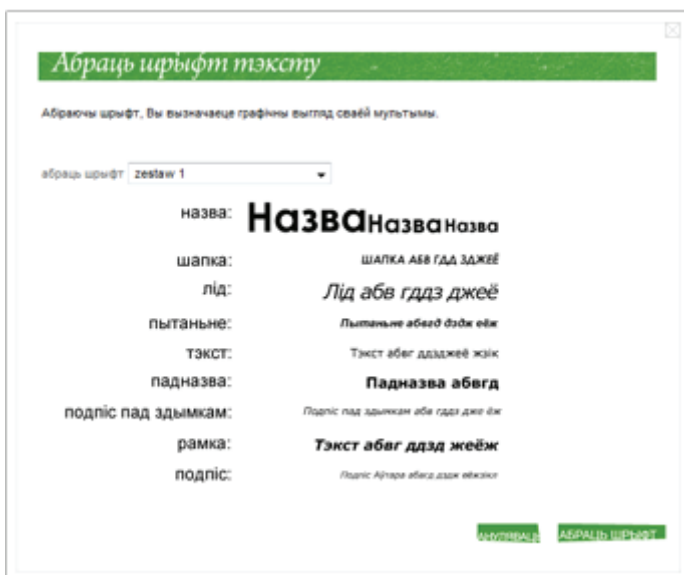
Абраць шрыфт тэксту

Абіраючы шрыфт, Вы вызначаеце графічны выгляд сваёй мультымы.

абраць шрыфт zestaw 1

назва: НазваНазваНазва

шапка: ШАПКА АБВ ГДД ЗДЖЕЁ

лід: Лід абв гддз джеё

пытаньне: Пытаньне абвгд дздж ейж

тэкст: Тэкст абвг дддджеё жзік

падназва: Падназва абвгд

подпіс пад здымкам: Подпіс пад здымкам абв гддз джэ ёж

рамка: Тэкст абвг дддз жеёж

подпіс: Подпіс Аўтара абвгд ддж ейжзікл

АНУЛЯВАЦЬ АБРАЦЬ ШРЫФТ